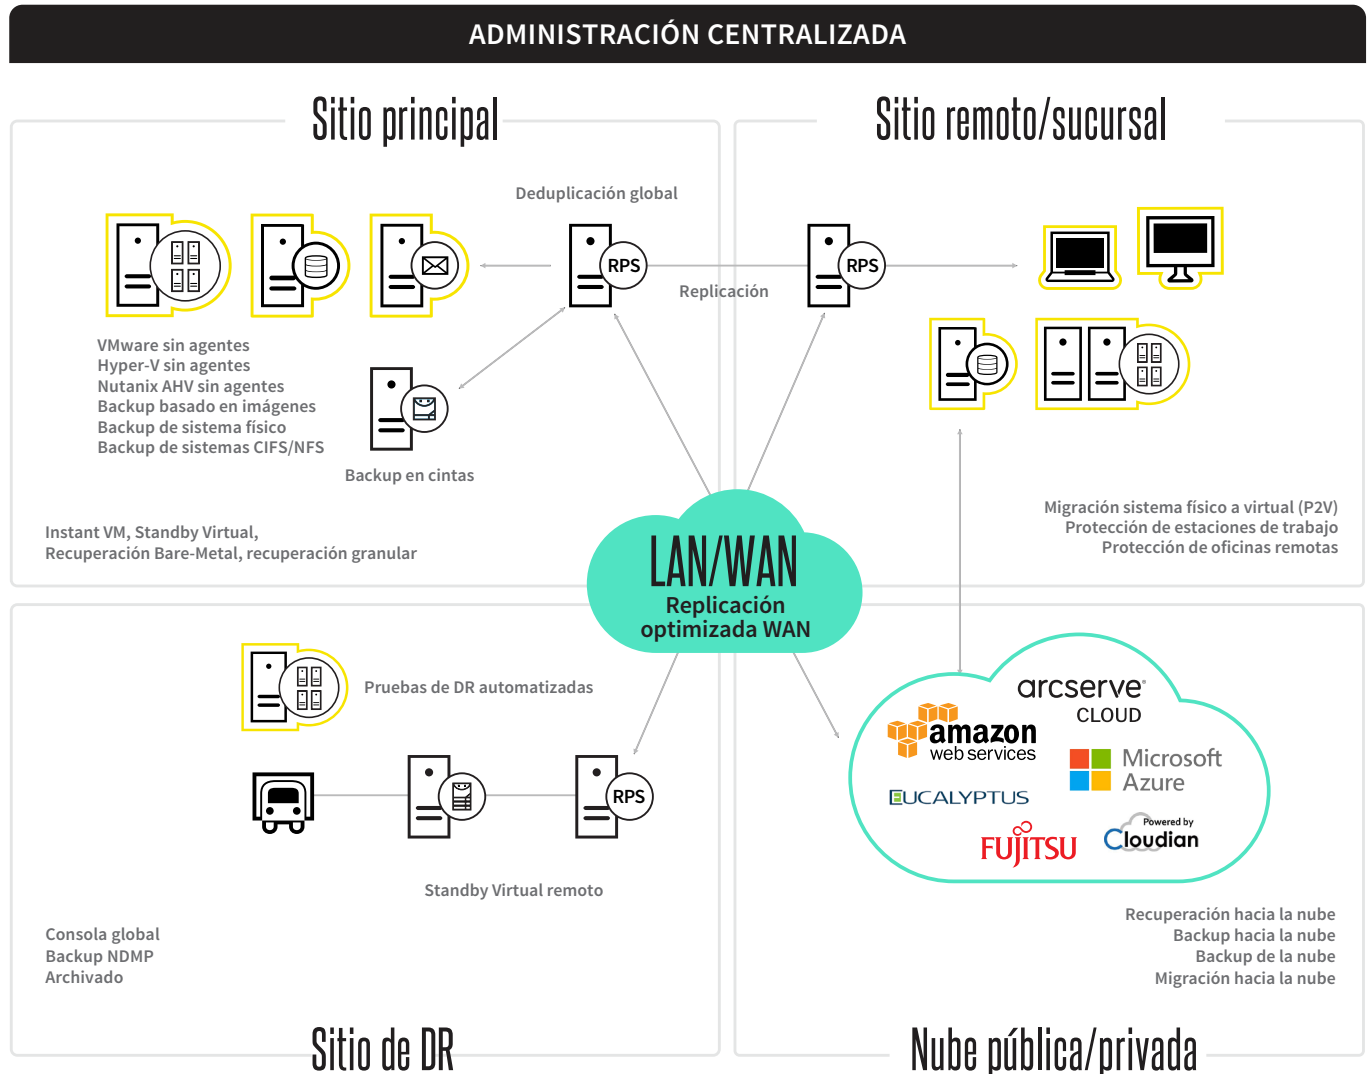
ADMINISTRACIÓN CENTRALIZADA

Sitio principal

Sitio remoto/sucursal

Deduplicación global

RPS

Replicación

RPS

VMware sin agentes
Hyper-V sin agentes
Nutanix AHV sin agentes
Backup basado en imágenes
Backup de sistema físico
Backup de sistemas CIFS/NFS

Backup en cintas

Migración sistema físico a virtual (P2V)
Protección de estaciones de trabajo
Protección de oficinas remotas

Instant VM, Standby Virtual,
Recuperación Bare-Metal, recuperación granular

LAN/WAN
Replicación
optimizada WAN

Pruebas de DR automatizadas

arcserve
CLOUD

amazon
web services

Microsoft
Azure

EUCALYPTUS

FUJITSU

Powered by
Cloudian

RPS

Standby Virtual remoto

Consola global
Backup NDMP
Archivado

Recuperación hacia la nube
Backup hacia la nube
Backup de la nube
Migración hacia la nube

Sitio de DR

Nube pública/privada